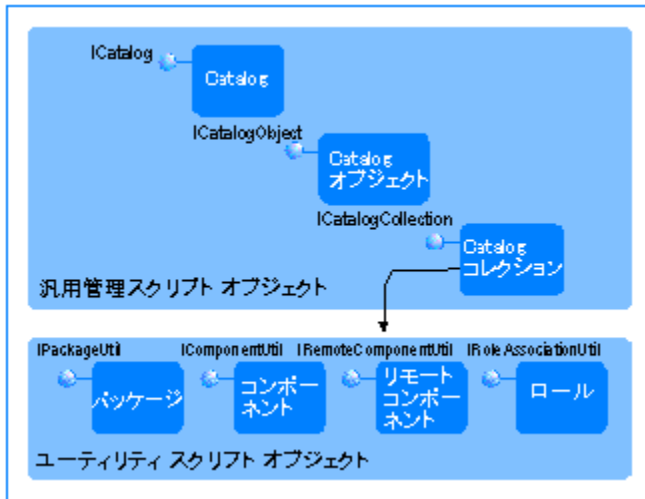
ICatalog

Catalog

ICatalogObject

Catalog オブジェクト

ICatalogCollection

Catalog コレクション

汎用管理スクリプト オブジェクト

IPackageUtil

パッケージ

IComponentUtil

コンポーネント

IRemoteComponentUtil

リモート コンポーネント

IRoleAssociationUtil

ロール

ユーティリティ スクリプト オブジェクト